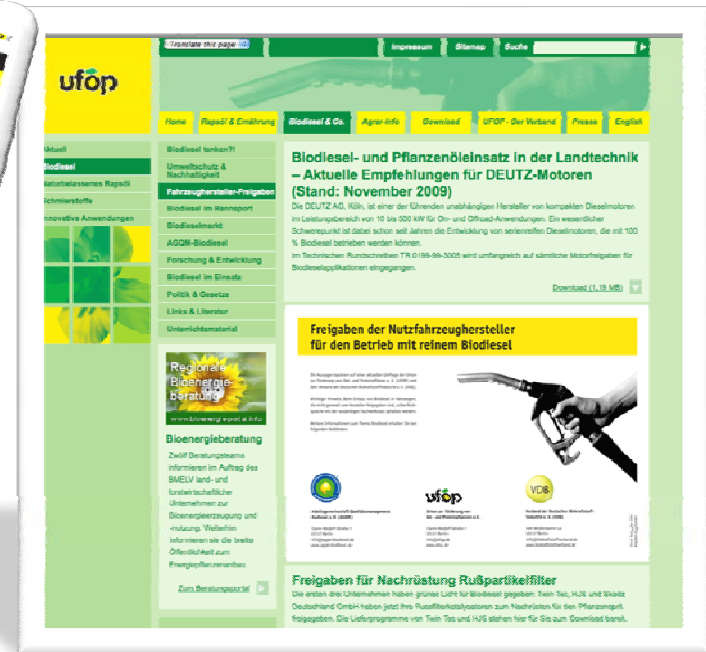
Translate this page

Impressum | Sitemap | Suche

ufop

Home | Rapsöl & Ernährung | Biodiesel & Co. | Agrar-Info | Download | UFOP - Der Verband | Presse | English

Aktuell
Biodiesel
Naturbelassenes Rapsöl
Schmierstoffe
Innovative Anwendungen

Biodiesel tanken?!
Umweltschutz & Nachhaltigkeit
Fahrzeughersteller-Freigaben
Biodiesel im Rennsport
Biodieselmarkt
AGQM-Biodiesel
Forschung & Entwicklung
Biodiesel im Einsatz
Politik & Gesetze
Links & Literatur
Unterrichtsmaterial

Regionale Bioenergieberatung
www.bioenergie-portal.info

Bioenergieberatung
Zwölf Beratungsteams informieren im Auftrag des BMELV land- und forstwirtschaftliche Unternehmen zur Bioenergieerzeugung und -nutzung. Weiterhin informieren sie die breite Öffentlichkeit zum Energiepflanzenanbau.

Zum Beratungsportal

Biodiesel- und Pflanzenöleinsatz in der Landtechnik – Aktuelle Empfehlungen für DEUTZ-Motoren (Stand: November 2009)
Die DEUTZ AG, Köln, ist einer der führenden unabhängigen Hersteller von kompakten Dieselmotoren im Leistungsbereich von 10 bis 500 kW für On- und Offroad-Anwendungen. Ein wesentlicher Schwerpunkt ist dabei schon seit Jahren die Entwicklung von serienreifen Dieselmotoren, die mit 100 % Biodiesel betrieben werden können.
Im Technischen Rundschreiben TR 0199-99-3005 wird umfangreich auf sämtliche Motorfreigaben für Biodieselapplikationen eingegangen.

Download (1,19 MB)

Freigaben der Nutzfahrzeughersteller für den Betrieb mit reinem Biodiesel

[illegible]

ufop

VDB

Freigaben für Nachrüstung Rußpartikelfilter
Die ersten drei Unternehmen haben grünes Licht für Biodiesel gegeben: Twin Tec, HJS und Bosch Deutschland GmbH haben jetzt ihre Rußfilterkatalysatoren zum Nachrüsten für den Pflanzensprit freigegeben. Die Lieferprogramme von Twin Tec und HJS stehen hier für Sie zum Download bereit.